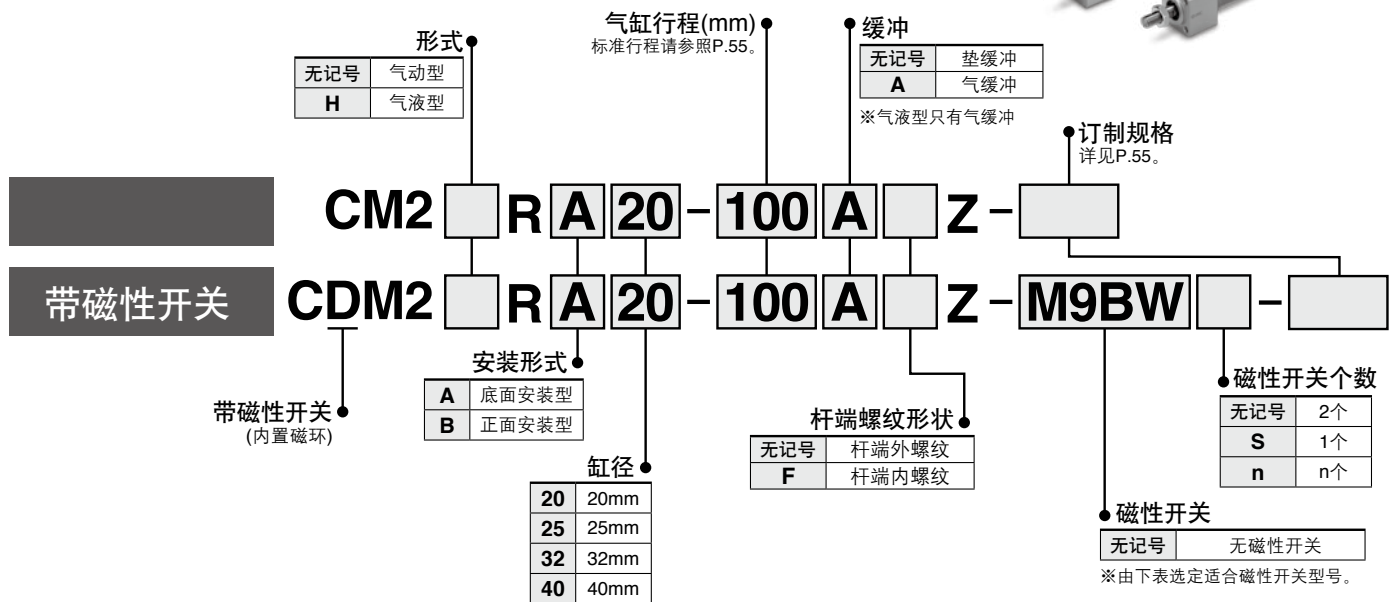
形式

| 无记号 | 气动型 |
|---|---|
| H | 气液型 |

气缸行程(mm)
标准行程请参照P.55。

缓冲

| 无记号 | 垫缓冲 |
|---|---|
| A | 气缓冲 |

※气液型只有气缓冲

订制规格
详见P.55。

CM2 R A 20 – 100 A Z –

带磁性开关 CDM2 R A 20 – 100 A Z – M9BW –

安装形式

| A | 底面安装型 |
|---|---|
| B | 正面安装型 |

带磁性开关
(内置磁环)

缸径

| 20 | 20mm |
|---|---|
| 25 | 25mm |
| 32 | 32mm |
| 40 | 40mm |

杆端螺纹形状

| 无记号 | 杆端外螺纹 |
|---|---|
| F | 杆端内螺纹 |

磁性开关个数

| 无记号 | 2个 |
|---|---|
| S | 1个 |
| n | n个 |

磁性开关

| 无记号 | 无磁性开关 |
|---|---|

※由下表选定适合磁性开关型号。